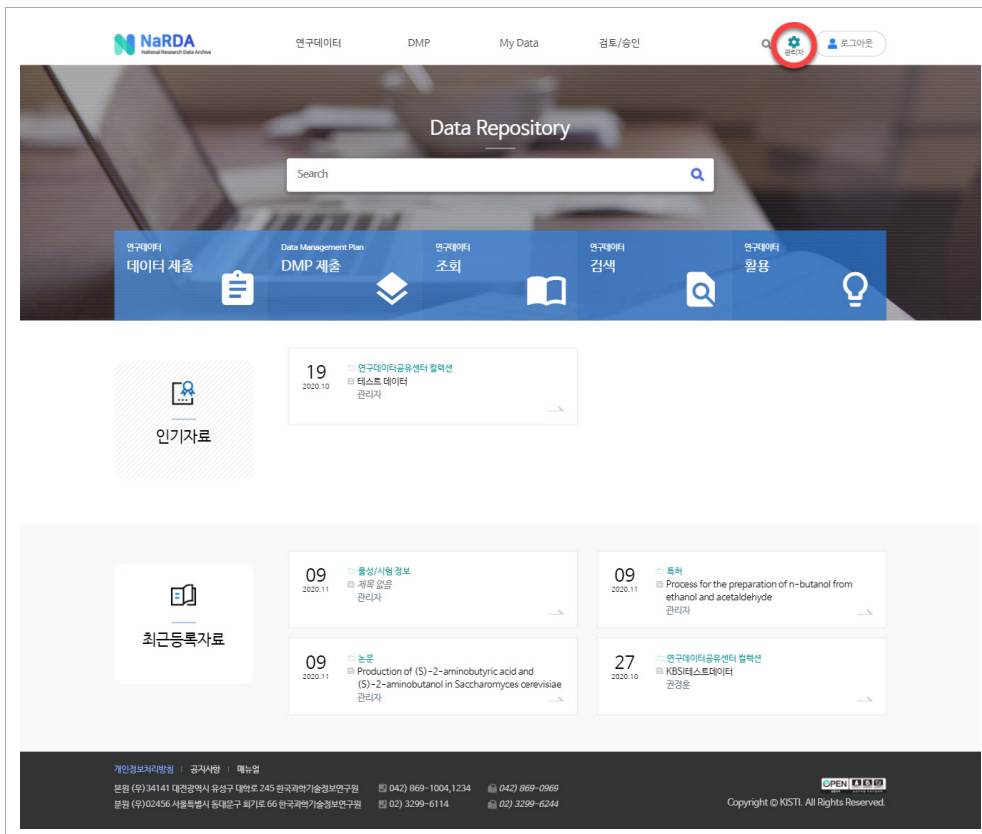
NaRDA
National Research Data Archive

연구데이터
DMP
My Data
검토/승인

관리자
로그아웃

Data Repository

Search

연구데이터
데이터 제출

Data Management Plan
DMP 제출

연구데이터
조회

연구데이터
검색

연구데이터
활용

인기자료

19
2020.10
연구데이터공유센터 컬렉션
테스트 데이터
관리자

최근등록자료

09
2020.11
물성/시험 정보
제목 없음
관리자

09
2020.11
특허
Process for the preparation of n-butanol from ethanol and acetaldehyde
관리자

09
2020.11
논문
Production of (S)-2-aminobutyric acid and (S)-2-aminobutanol in Saccharomyces cerevisiae
관리자

27
2020.10
연구데이터공유센터 컬렉션
KBSI테스트데이터
권경운

개인정보처리방침 | 공지사항 | 매뉴얼

본원 (우)34141 대전광역시 유성구 대학로 245 한국과학기술정보연구원 042) 869-1004,1234 042) 869-0969
분원 (우)02456 서울특별시 동대문구 회기로 66 한국과학기술정보연구원 02) 3299-6114 02) 3299-6244

OPEN
Copyright © KISTI. All Rights Reserved.